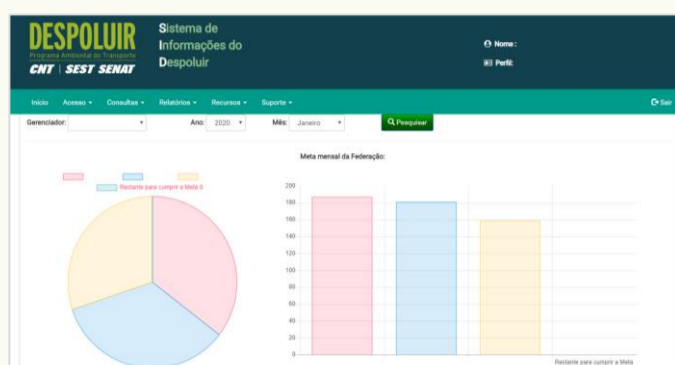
DESPOLUIR
Programa Ambiental do Transporte
CNT | SEST SENAT

Sistema de Informações do Despoluir

Nome :
Perfil:

Início Acesso ▾ Consultas ▾ Relatórios ▾ Recursos ▾ Suporte ▾

Sair

Gerenciador: ▾ Ano: 2020 ▾ Mês: Janeiro ▾ Pesquisar

Restante para cumprir a Meta 0

Meta mensal da Federação:

200
180
160
140
120
100
80
60
40
20
0

Restante para cumprir a Meta